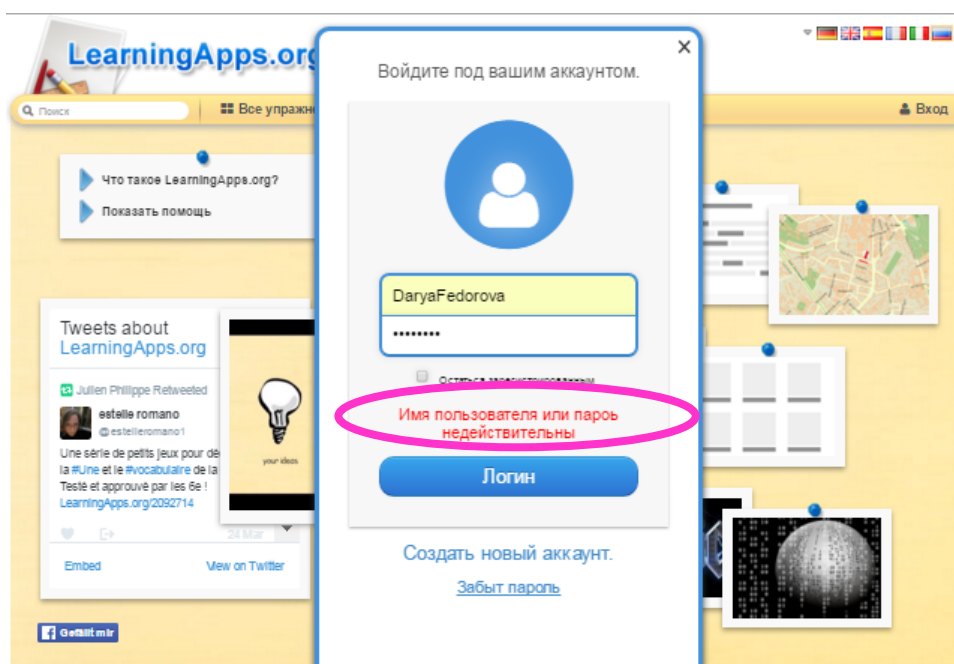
LearningApps.org

Поиск

Все упражн

Вход

Что такое LearningApps.org?

Показать помощь

Tweets about LearningApps.org

Julien Philippe Retweeted

estelle romano
@estelleromano1

Une série de petits jeux pour dé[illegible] la #Une et le #vocabulaire de la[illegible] Testé et approuvé par les 6e ! LearningApps.org/2092714

24 Mar

Embed

View on Twitter

your ideas

Gefällt mir

×

Войдите под вашим аккаунтом.

DaryaFedorova

••••••••

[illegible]

Имя пользователя или пароль недействительны

Логин

Создать новый аккаунт.

Забыт пароль